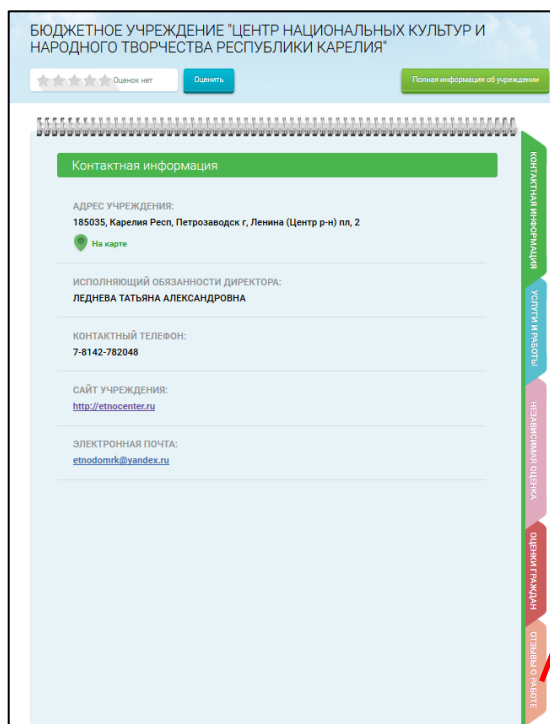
БЮДЖЕТНОЕ УЧРЕЖДЕНИЕ "ЦЕНТР НАЦИОНАЛЬНЫХ КУЛЬТУР И НАРОДНОГО ТВОРЧЕСТВА РЕСПУБЛИКИ КАРЕЛИЯ"

Оценок нет

Оценить

Полная информация об учреждении

Контактная информация

АДРЕС УЧРЕЖДЕНИЯ:
185035, Карелия Респ, Петрозаводск г, Ленина (Центр р-н) пл, 2

На карте

ИСПОЛНЯЮЩИЙ ОБЯЗАННОСТИ ДИРЕКТОРА:
ЛЕДНЕВА ТАТЬЯНА АЛЕКСАНДРОВНА

КОНТАКТНЫЙ ТЕЛЕФОН:
7-8142-782048

САЙТ УЧРЕЖДЕНИЯ:
http://etnocenter.ru

ЭЛЕКТРОННАЯ ПОЧТА:
etnodomrk@yandex.ru

КОНТАКТНАЯ ИНФОРМАЦИЯ

УСЛУГИ И РАБОТЫ

НЕЗАВИСИМАЯ ОЦЕНКА

ОЦЕНКИ ГРАЖДАН

ОТЗЫВЫ О РАБОТЕ